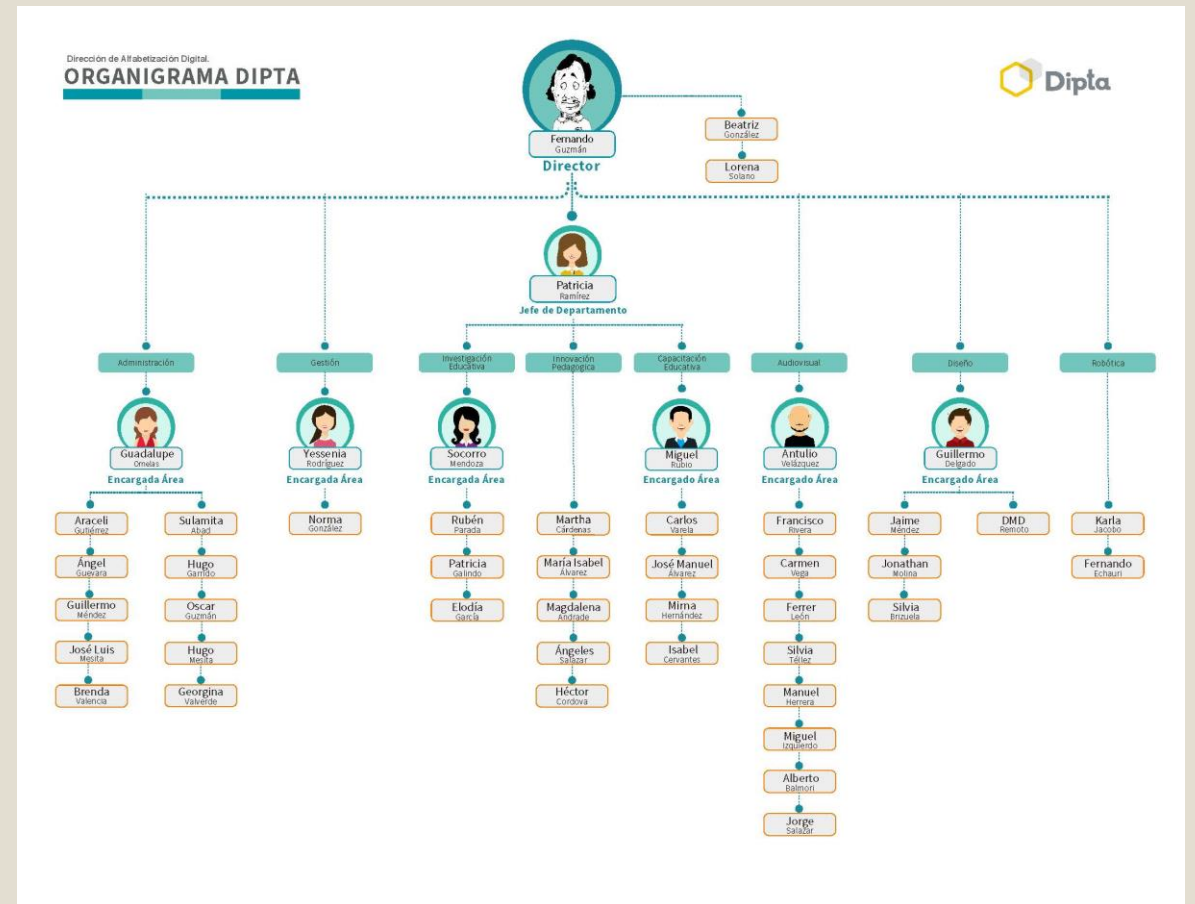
Dirección de Alfabetización Digital.
ORGANIGRAMA DIPTA

Dipta

Fernando
Guzmán
Director

Beatriz
González

Lorena
Solano

Patricia
Ramírez
Jefe de Departamento

Administración

Guadalupe
Ornelas
Encargada Área

Araceli
Gutiérrez

Ángel
Guevara

Guillermo
Méndez

José Luis
Mesita

Brenda
Valencia

Sulamita
Abad

Hugo
Garrido

Oscar
Guzmán

Hugo
Mesita

Georgina
Valverde

Gestión

Yessenia
Rodríguez
Encargada Área

Norma
González

Investigación Educativa

Socorro
Mendoza
Encargada Área

Rubén
Parada

Patricia
Galindo

Elodía
García

Innovación Pedagógica

Martha
Cárdenas

María Isabel
Álvarez

Magdalena
Andrade

Ángeles
Salazar

Héctor
Cordova

Capacitación Educativa

Miguel
Rubio
Encargado Área

Carlos
Varela

José Manuel
Álvarez

Mirna
Hernández

Isabel
Cervantes

Audiovisual

Antulio
Velázquez
Encargado Área

Francisco
Rivera

Carmen
Vega

Ferrer
León

Silvia
Téllez

Manuel
Herrera

Miguel
Izquierdo

Alberto
Balmori

Jorge
Salazar

Diseño

Guillermo
Delgado
Encargado Área

Jaime
Méndez

Jonathan
Molina

Silvia
Brizuela

DMD
Remoto

Robótica

Karla
Jacobo

Fernando
Echauri